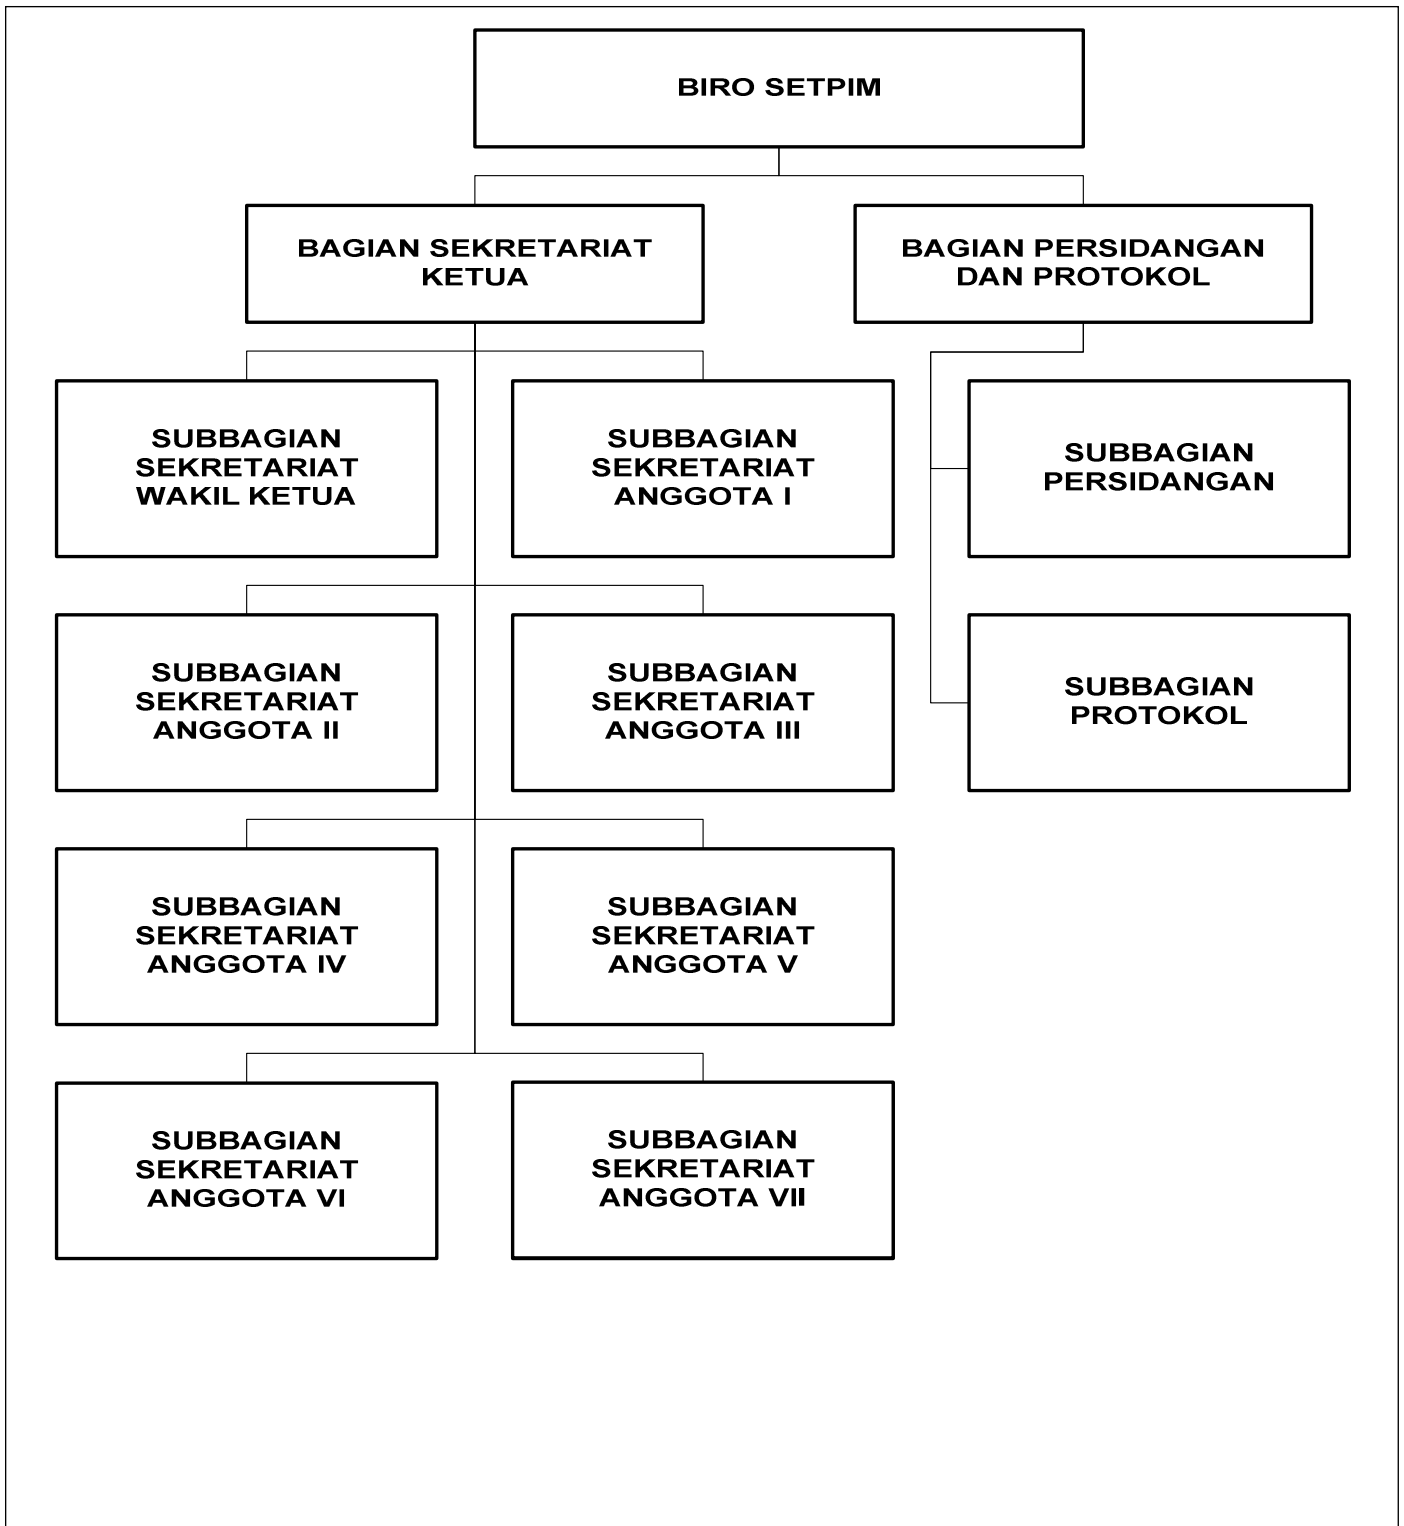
BIRO SETPIM

BAGIAN SEKRETARIAT KETUA

BAGIAN PERSIDANGAN DAN PROTOKOL

SUBBAGIAN SEKRETARIAT WAKIL KETUA

SUBBAGIAN SEKRETARIAT ANGGOTA I

SUBBAGIAN PERSIDANGAN

SUBBAGIAN SEKRETARIAT ANGGOTA II

SUBBAGIAN SEKRETARIAT ANGGOTA III

SUBBAGIAN PROTOKOL

SUBBAGIAN SEKRETARIAT ANGGOTA IV

SUBBAGIAN SEKRETARIAT ANGGOTA V

SUBBAGIAN SEKRETARIAT ANGGOTA VI

SUBBAGIAN SEKRETARIAT ANGGOTA VII